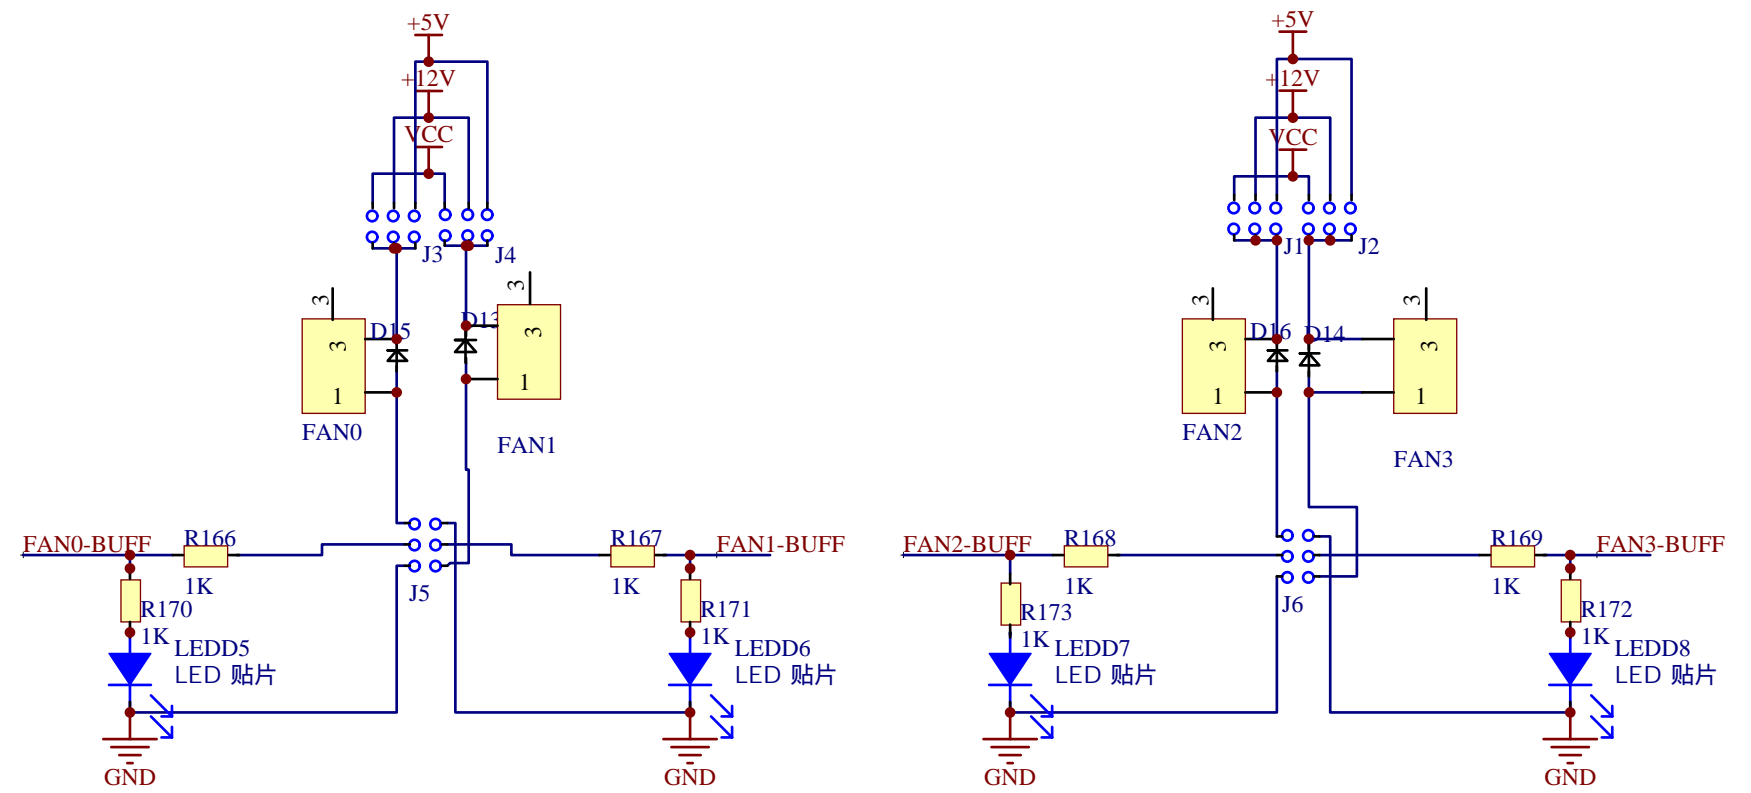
+5V
+12V
VCC
J3
J4
3
3
D15
D13
3
3
1
1
FAN0
FAN1
FAN0-BUFF
R166
1K
J5
R167
1K
FAN1-BUFF
R170
1K
LEDD5
LED 贴片
R171
1K
LEDD6
LED 贴片
GND
GND

+5V
+12V
VCC
J1
J2
3
3
D16
D14
3
3
1
1
FAN2
FAN3
FAN2-BUFF
R168
1K
J6
R169
1K
FAN3-BUFF
R173
1K
LEDD7
LED 贴片
R172
1K
LEDD8
LED 贴片
GND
GND